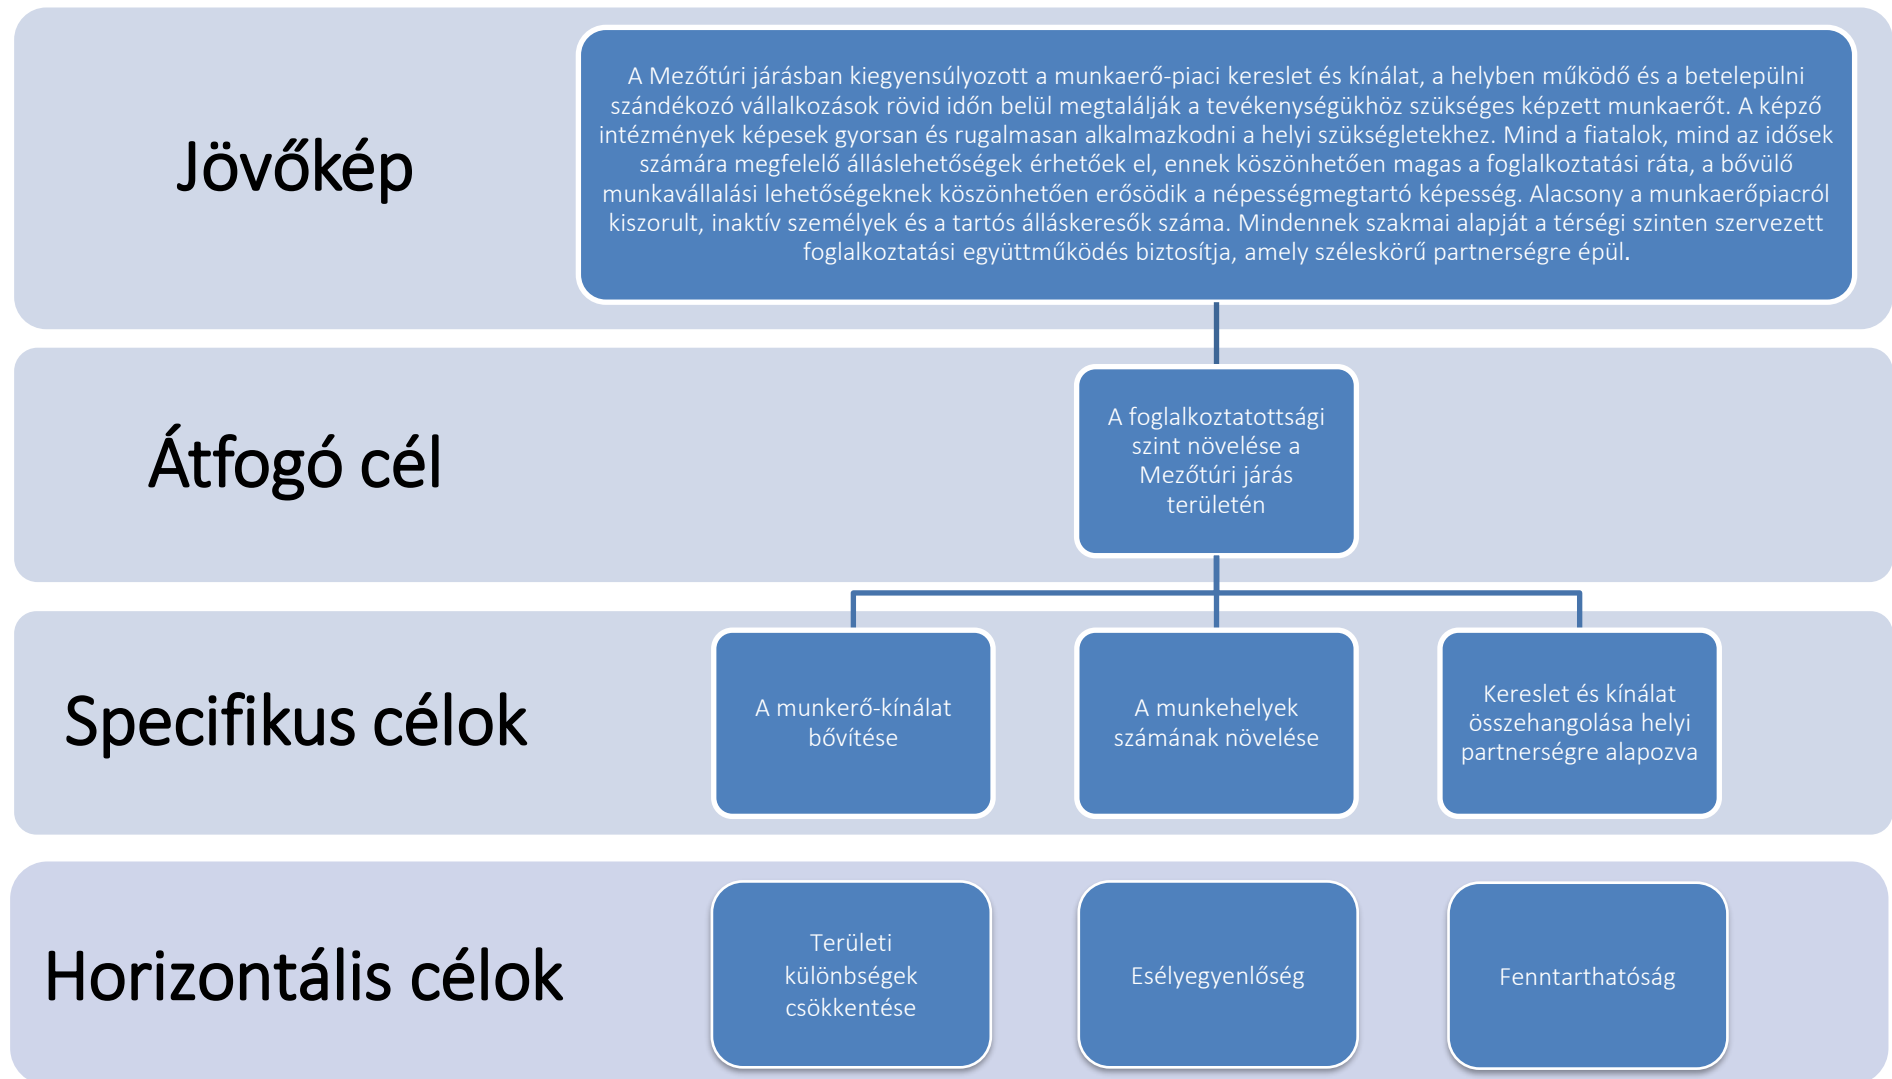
Jövőkép

A Mezőtúri járásban kiegyensúlyozott a munkaerő-piaci kereslet és kínálat, a helyben működő és a betelepülni szándékozó vállalkozások rövid időn belül megtalálják a tevékenységükhöz szükséges képzett munkaerőt. A képző intézmények képesek gyorsan és rugalmasan alkalmazkodni a helyi szükségletekhez. Mind a fiatalok, mind az idősek számára megfelelő álláslehetőségek érhetőek el, ennek köszönhetően magas a foglalkoztatási ráta, a bővülő munkavállalási lehetőségeknek köszönhetően erősödik a népességmegtartó képesség. Alacsony a munkaerőpiacról kiszorult, inaktív személyek és a tartós álláskeresők száma. Mindennek szakmai alapját a térségi szinten szervezett foglalkoztatási együttműködés biztosítja, amely széleskörű partnerségre épül.

Átfogó cél

A foglalkoztatottsági szint növelése a Mezőtúri járás területén

Specifikus célok

A munkerő-kínálat bővítése

A munkehelyek számának növelése

Kereslet és kínálat összehangolása helyi partnerségre alapozva

Horizontális célok

Területi különbségek csökkentése

Esélyegyenlőség

Fenntarthatóság